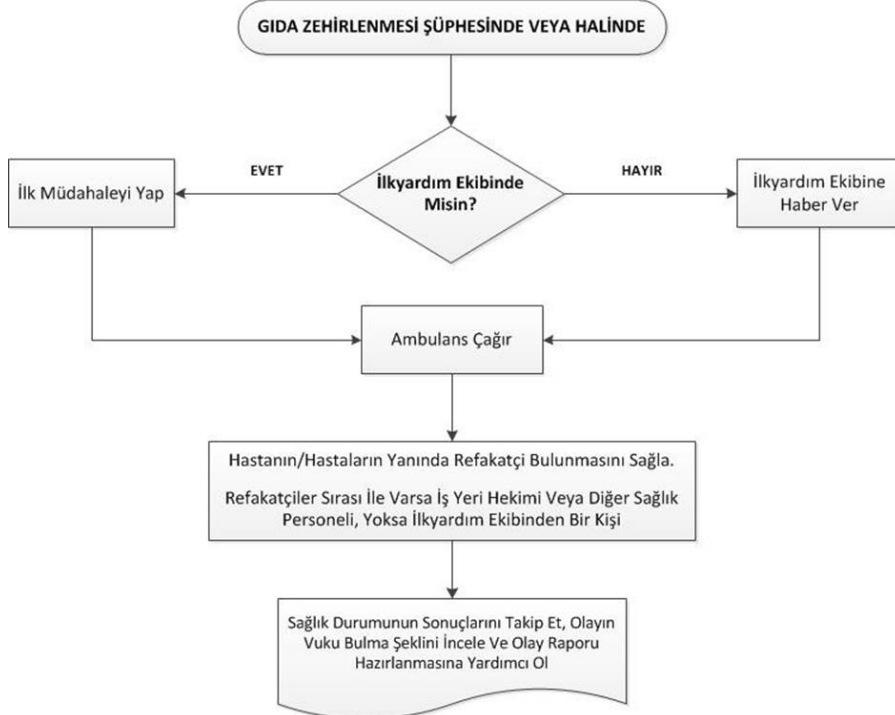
GIDA ZEHİRLENMESİ ŞÜPHESİNDE VEYA HALİNDE

İlkyardım Ekibinde Misin?

EVET

İlk Müdahaleyi Yap

HAYIR

İlkyardım Ekibine Haber Ver

Ambulans Çağır

Hastanın/Hastaların Yanında Refakatçi Bulunmasını Sağla.

Refakatçiler Sırası İle Varsa İş Yeri Hekimi Veya Diğer Sağlık Personeli, Yoksa İlkyardım Ekibinden Bir Kişi

Sağlık Durumunun Sonuçlarını Takip Et, Olayın Vuku Bulma Şeklini İncele Ve Olay Raporu Hazırlanmasına Yardımcı Ol